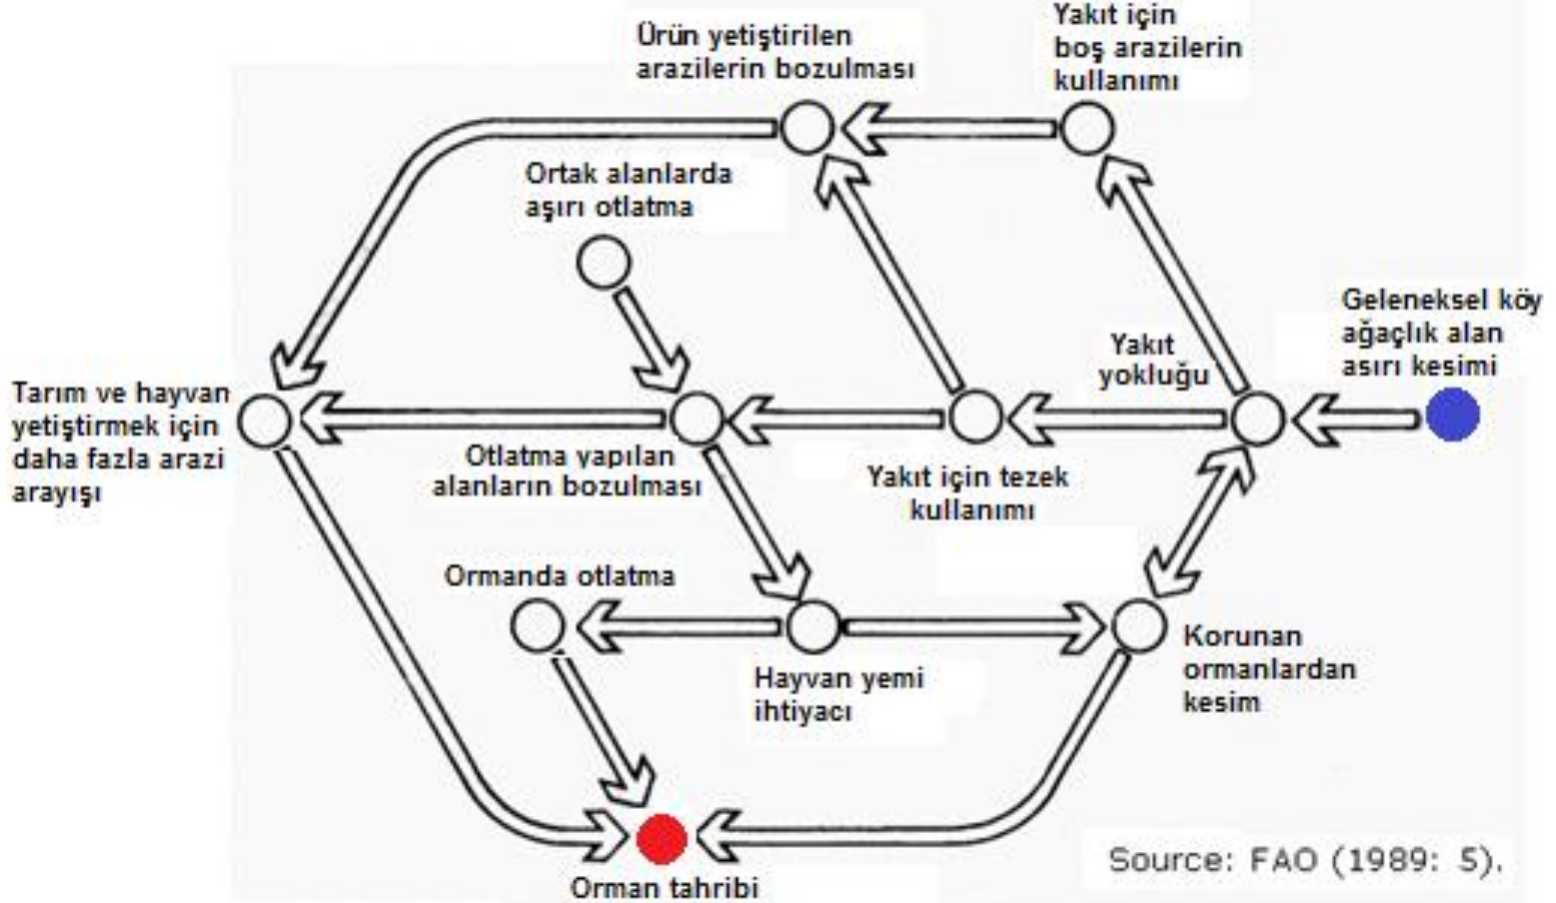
Ürün yetiştirilen arazilerin bozulması

Yakıt için boş arazilerin kullanımı

Ortak alanlarda aşırı otlatma

Geleneksel köy ağaçlık alan asırı kesimi

Yakıt yokluğu

Tarım ve hayvan yetiştirmek için daha fazla arazi arayışı

Otlatma yapılan alanların bozulması

Yakıt için tezek kullanımı

Ormanda otlatma

Hayvan yemi ihtiyacı

Korunan ormanlardan kesim

Orman tahribi

Source: FAO (1989: 5).